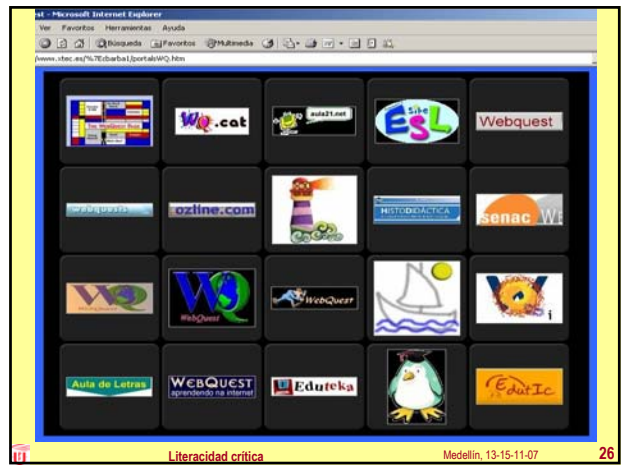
est - Microsoft Internet Explorer

Ver Favoritos Herramientas Ayuda

Búsqueda Favoritos Multimedia

www.xtec.es/%7Ecbarba1/portalsWQ.htm

WQ.cat

aula21.net

ESL

Webquest

webquests

ozline.com

HISTODIDÁCTICA

senac WE

WQ

WebQuest

WebQuest

Aula de Letras

WEBQUEST aprendendo na internet

Eduteka

EdutIc

Literacidad crítica

Medellín, 13-15-11-07

26